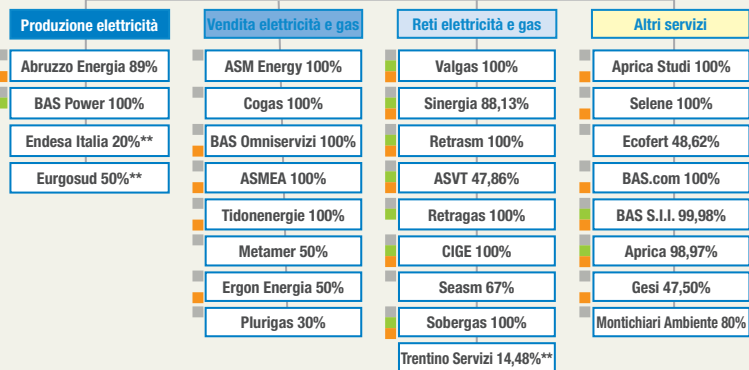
Produzione elettricità

Abruzzo Energia 89%

BAS Power 100%

Endesa Italia 20%**

Eurgosud 50%**

Vendita elettricità e gas

ASM Energy 100%

Cogas 100%

BAS Omniservizi 100%

ASMEA 100%

Tidonenergie 100%

Metamer 50%

Ergon Energia 50%

Plurigas 30%

Reti elettricità e gas

Valgas 100%

Sinergia 88,13%

Retrasm 100%

ASVT 47,86%

Retragas 100%

CIGE 100%

Seasm 67%

Sobergas 100%

Trentino Servizi 14,48%**

Altri servizi

Aprica Studi 100%

Selene 100%

Ecofert 48,62%

BAS.com 100%

BAS S.I.I. 99,98%

Aprica 98,97%

Gesi 47,50%

Montichiari Ambiente 80%